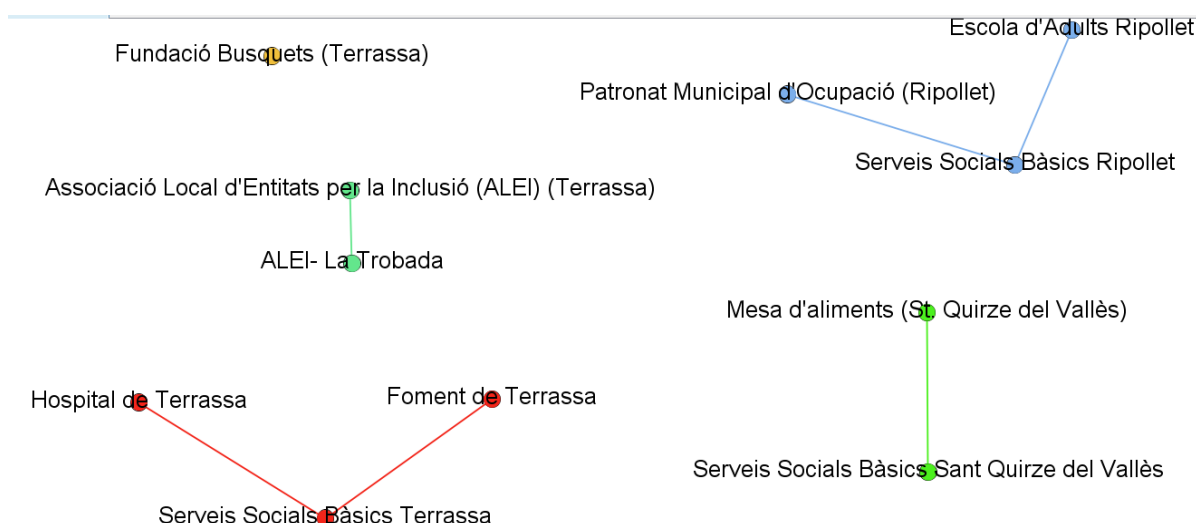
Escola d'Adults Ripollet

Fundació Busquets (Terrassa)

Patronat Municipal d'Ocupació (Ripollet)

Serveis Socials Bàsics Ripollet

Associació Local d'Entitats per la Inclusió (ALEI) (Terrassa)

ALEI- La Trobada

Mesa d'aliments (St. Quirze del Vallès)

Hospital de Terrassa

Foment de Terrassa

Serveis Socials Bàsics Sant Quirze del Vallès

Serveis Socials Bàsics Terrassa